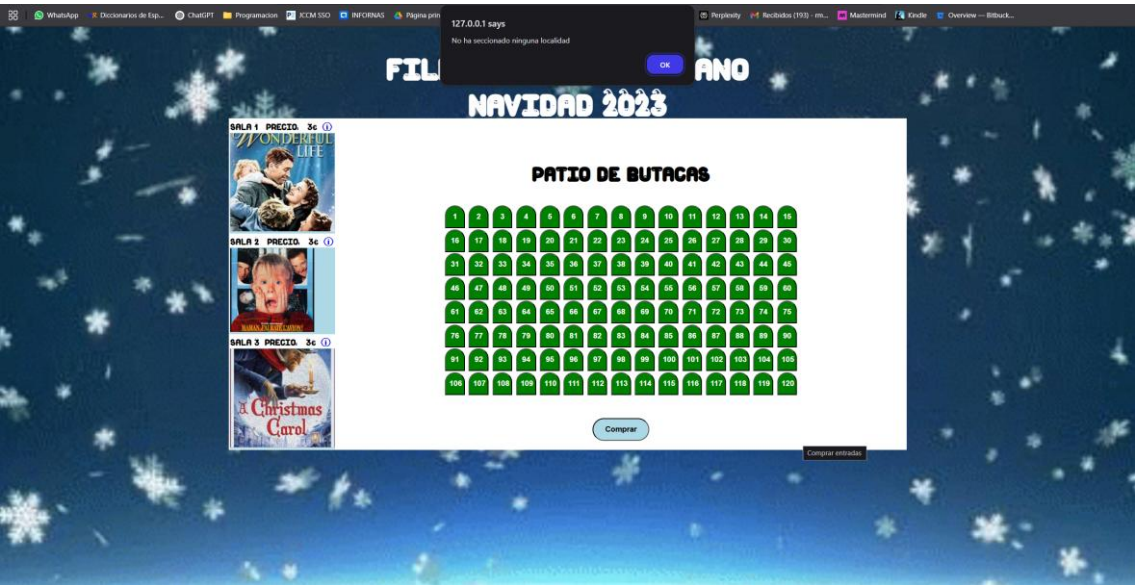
WhatsApp Diccionarios de Esp... ChatGPT Programacion JCCM SSO INFORNAS Página prin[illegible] Perplexity Recibidos (193) - m... Mastermind Kindle Overview — Bitbuck...

127.0.0.1 says
No ha seccionado ninguna localidad
OK

FIL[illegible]ANO
NAVIDAD 2023

SALA 1 PRECIO. 3€ ⓘ
WONDERFUL LIFE

SALA 2 PRECIO. 3€ ⓘ

SALA 3 PRECIO. 3€ ⓘ
A Christmas Carol

PATIO DE BUTACAS

1 2 3 4 5 6 7 8 9 10 11 12 13 14 15
16 17 18 19 20 21 22 23 24 25 26 27 28 29 30
31 32 33 34 35 36 37 38 39 40 41 42 43 44 45
46 47 48 49 50 51 52 53 54 55 56 57 58 59 60
61 62 63 64 65 66 67 68 69 70 71 72 73 74 75
76 77 78 79 80 81 82 83 84 85 86 87 88 89 90
91 92 93 94 95 96 97 98 99 100 101 102 103 104 105
106 107 108 109 110 111 112 113 114 115 116 117 118 119 120

Comprar

Comprar entradas